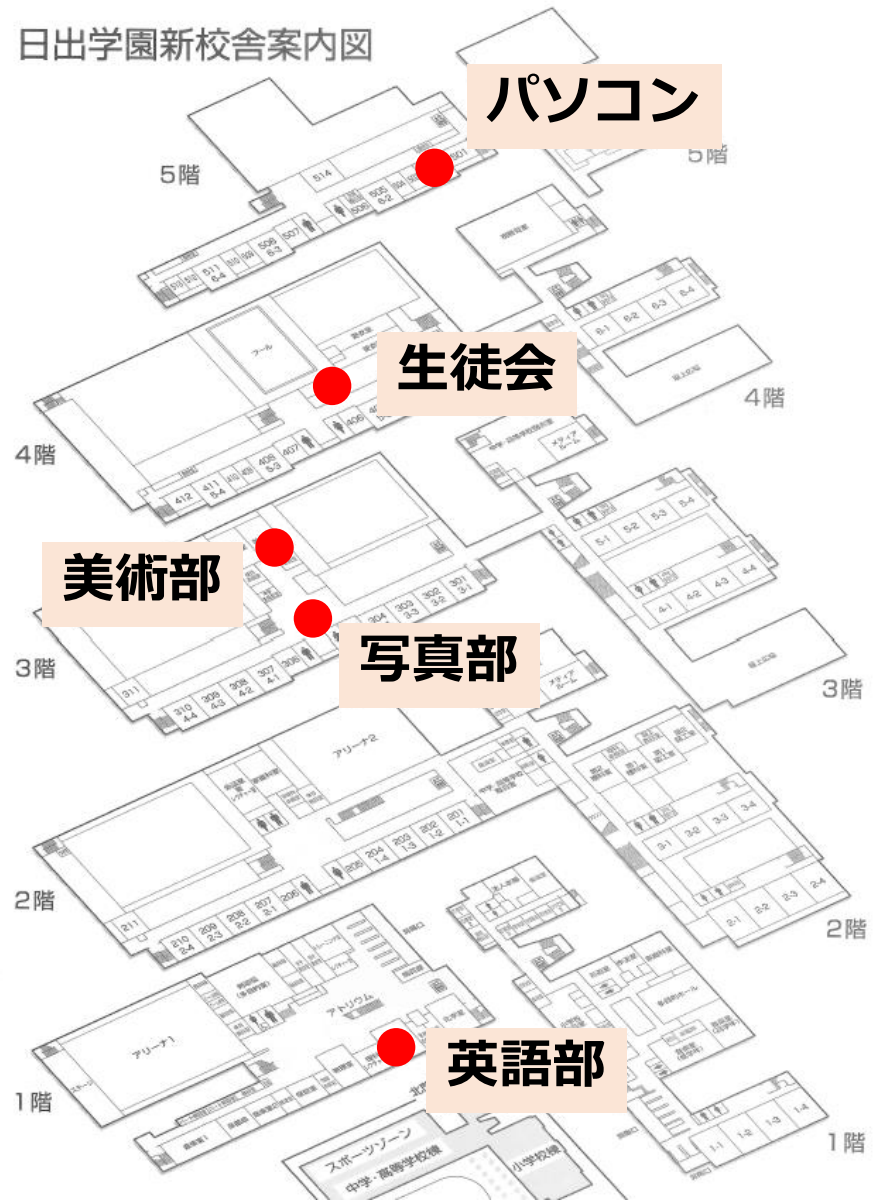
日出学園新校舎案内図

パソコン

5階

514

505
6-2

506

507

5階

生徒会

プール

406

407

4階

412

411
5-4

408
5-3

4階

6-1

6-2

6-3

6-4

メディアルーム

5-1

5-2

5-3

5-4

4-1

4-2

4-3

4-4

美術部

写真部

304

303
3-3

302
3-2

301
3-1

305

306

307
4-1

308
4-2

309
4-3

310
4-4

311

3階

3階

メディアルーム

アリーナ2

205

204
1-4

203
1-3

202
1-2

201
1-1

206

207
2-1

208
2-2

209
2-3

210
2-4

211

2階

3-1

3-2

3-3

3-4

2-1

2-2

2-3

2-4

2階

アリーナ1

アトリウム

英語部

1階

1-1

1-2

1-3

1-4

1階

スポーツゾーン

中学・高等学校棟

小学校棟